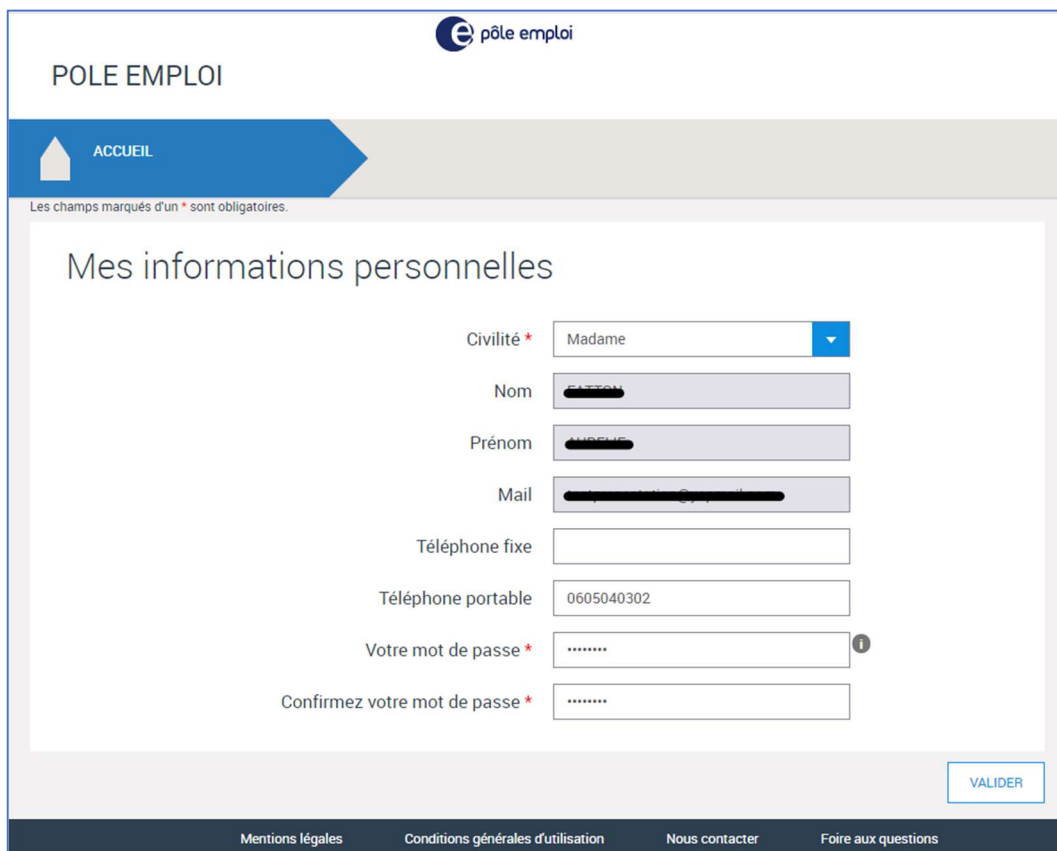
pôle emploi

POLE EMPLOI

ACCUEIL

Les champs marqués d'un * sont obligatoires.

Mes informations personnelles

Civilité * Madame

Nom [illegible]

Prénom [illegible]

Mail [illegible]

Téléphone fixe

Téléphone portable 0605040302

Votre mot de passe * ••••••••

Confirmez votre mot de passe * ••••••••

VALIDER

Mentions légales Conditions générales d'utilisation Nous contacter Foire aux questions